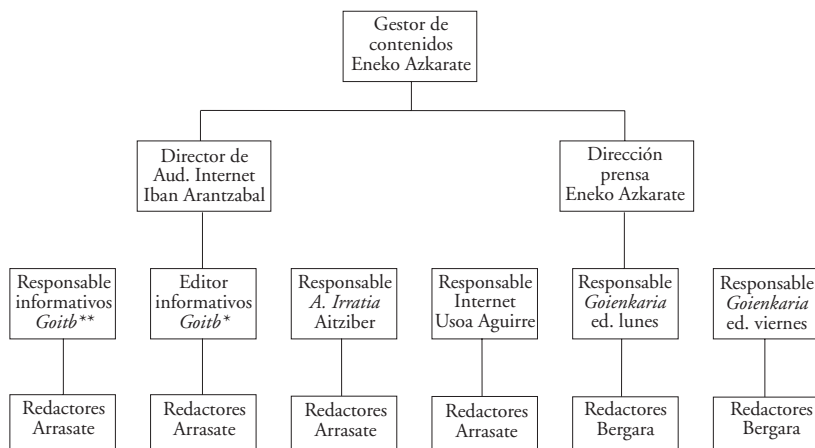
Gestor de contenidos Eneko Azkarate

Director de Aud. Internet Iban Arantzabal

Dirección prensa Eneko Azkarate

Responsable informativos *Goitb*\*\*

Editor informativos *Goitb*\*

Responsable *A. Irratia* Aitziber

Responsable Internet Usoa Aguirre

Responsable *Goienkaria* ed. lunes

Responsable *Goienkaria* ed. viernes

Redactores Arrasate

Redactores Arrasate

Redactores Arrasate

Redactores Arrasate

Redactores Bergara

Redactores Bergara